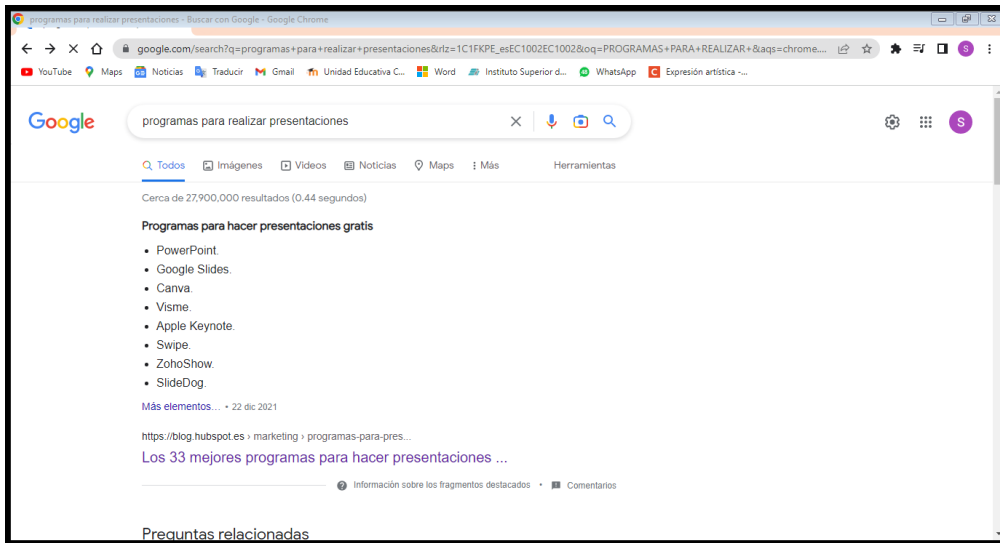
programas para realizar presentaciones - Buscar con Google - Google Chrome

google.com/search?q=programas+para+realizar+presentaciones&rlz=1C1FKPE_esEC1002EC1002&oq=PROGRAMAS+PARA+REALIZAR+&aqs=chrome....

YouTube Maps Noticias Traducir Gmail Unidad Educativa C... Word Instituto Superior d... WhatsApp Expresión artística -...

Google

programas para realizar presentaciones

Todos Imágenes Videos Noticias Maps Más Herramientas

Cerca de 27,900,000 resultados (0.44 segundos)

Programas para hacer presentaciones gratis

- PowerPoint.
- Google Slides.
- Canva.
- Visme.
- Apple Keynote.
- Swipe.
- ZohoShow.
- SlideDog.

Más elementos... • 22 dic 2021

https://blog.hubspot.es › marketing › programas-para-pres...

Los 33 mejores programas para hacer presentaciones ...

Información sobre los fragmentos destacados • Comentarios

Preguntas relacionadas